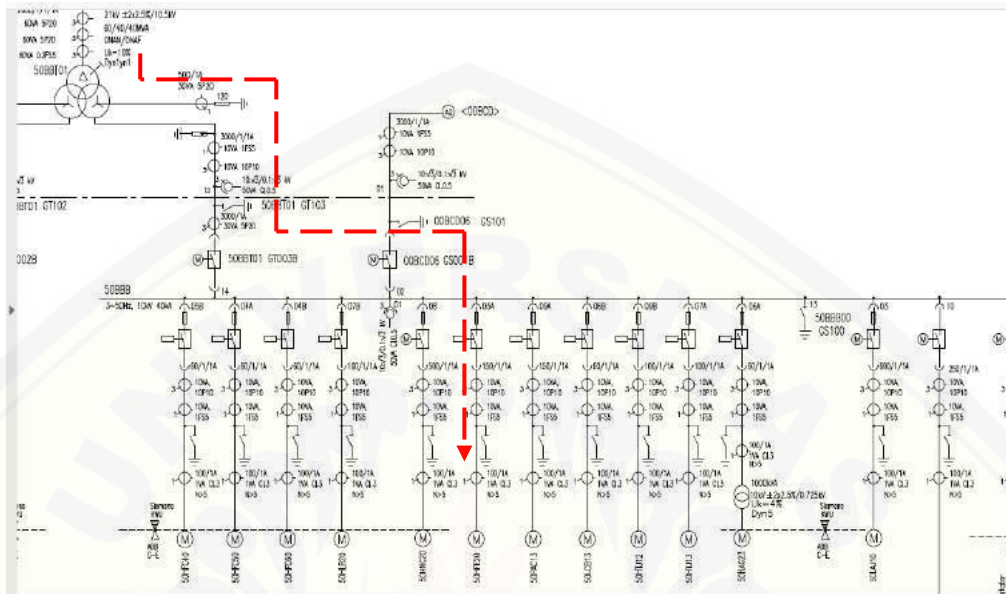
21kV ±2x2.5%/10.5kV
60/40/40MVA
ONAN/ONAF
Uk=10%
Dyn1yn1
60VA 5P20
60VA 5P20
60VA 0.2FS5
50BBT01
500/1A
30VA 5P20
3000/1A
10VA 1FS5
10VA 10P10
10:√3/0.1:√3 kV
50VA CL0.5
50BBT01 GT103
3000/1A
30VA 5P20
BBT01 GT102
50BBT01 GT003B
003B
00BC00
3000/1/1A
10VA 1FS5
10VA 10P10
10:√3/0.1:√3 kV
50VA CL0.5
00BCD06 GS101
00BCD06 GS001B
50BBB
3~50Hz, 10kV 40kA
50BBB00
GS100
60/1/1A
10VA
10P10
10VA
1FS5
100/1A
1VA CL3
N>5
150/1/1A
500/1/1A
1000kVA
10kV±2x2.5%/0.725kV
Uk=4%
Dyn5
250/1/1A
Siemens
Siemens
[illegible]